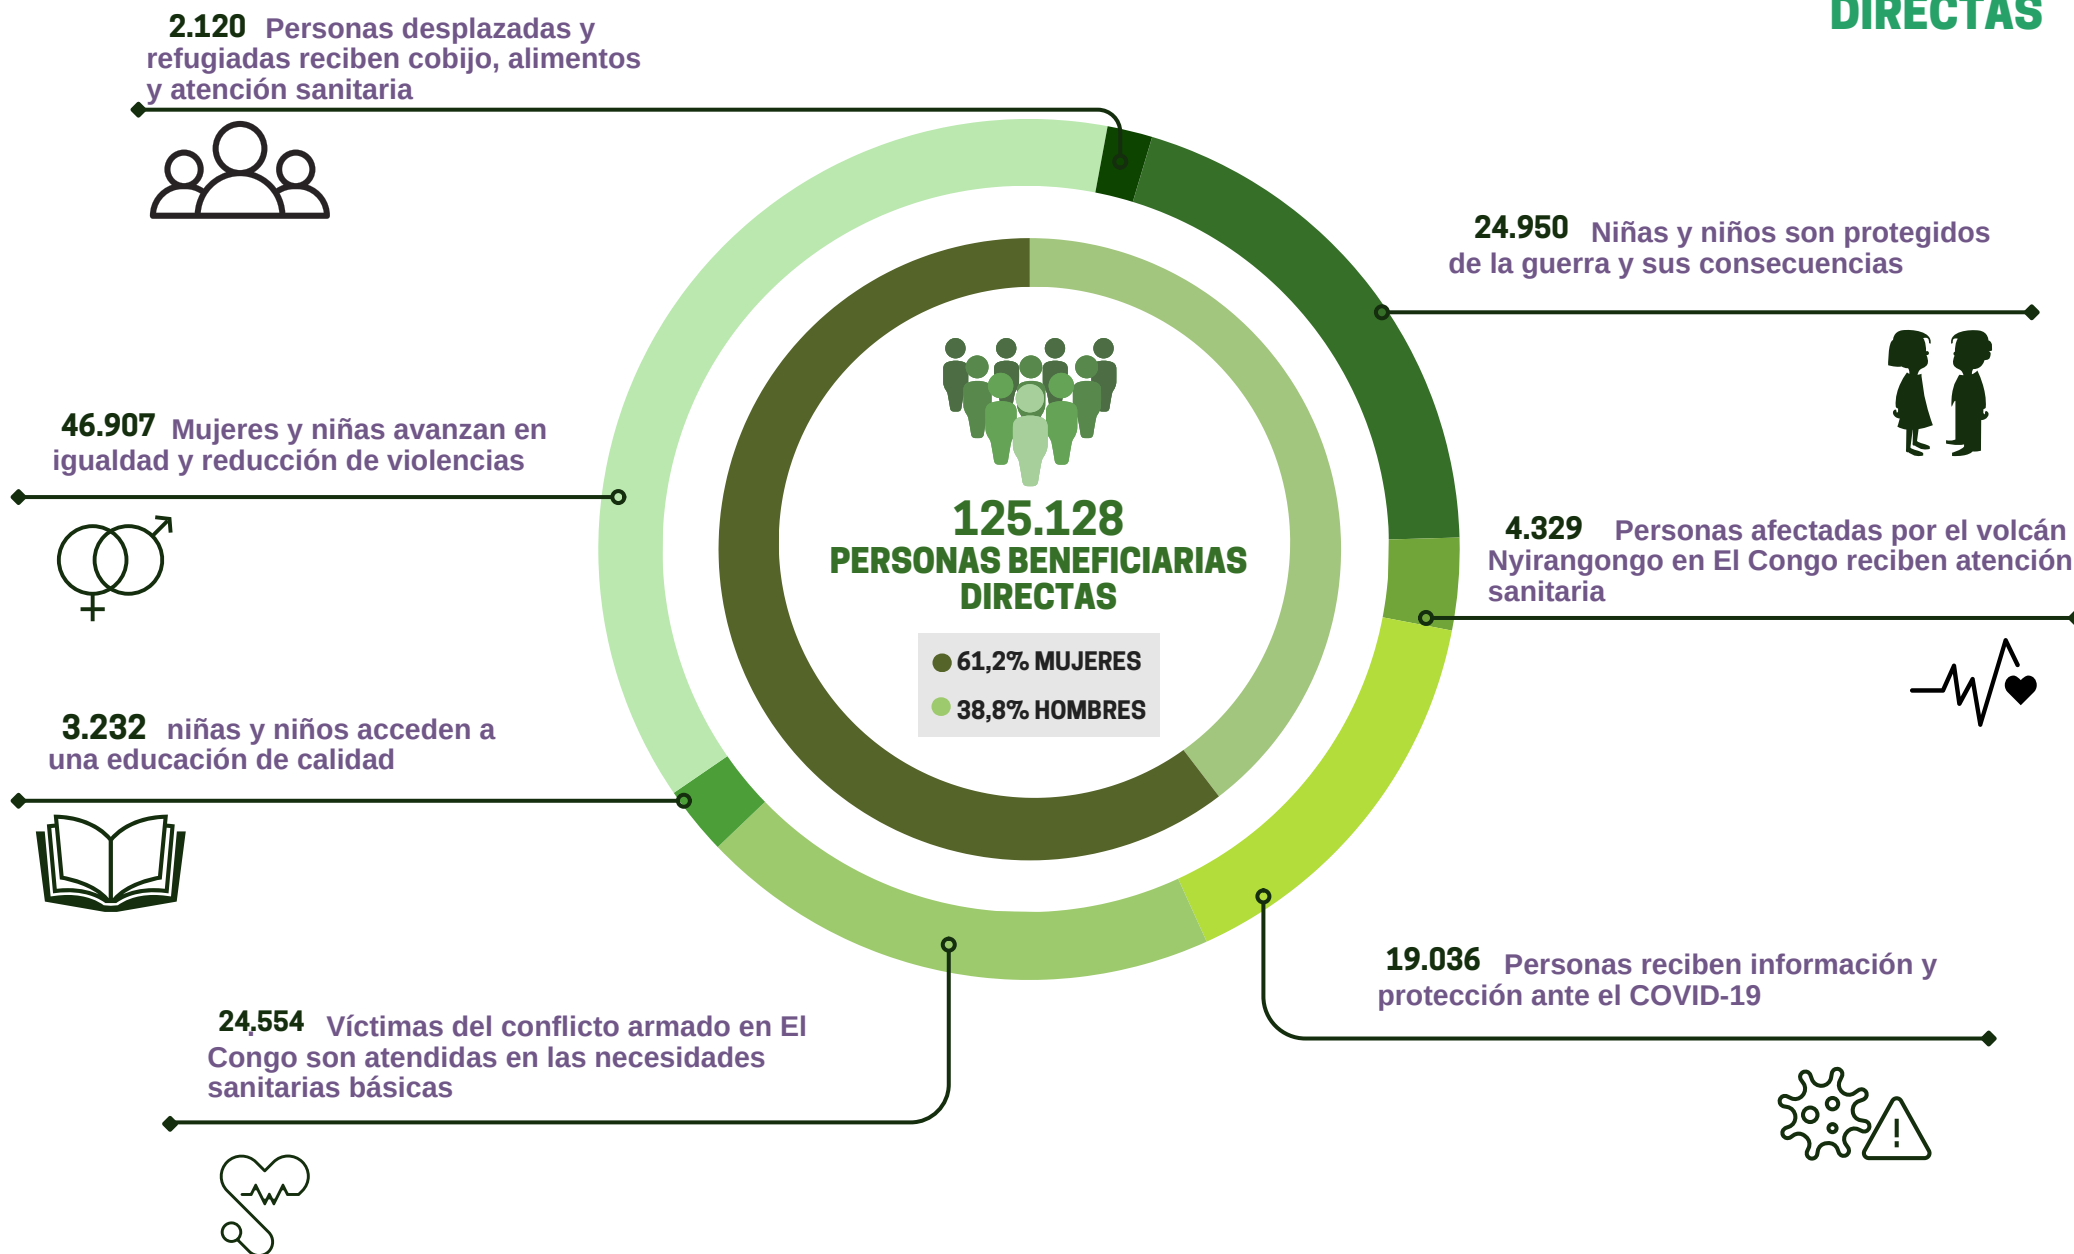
DIRECTAS

2.120 Personas desplazadas y refugiadas reciben cobijo, alimentos y atención sanitaria

24.950 Niñas y niños son protegidos de la guerra y sus consecuencias

46.907 Mujeres y niñas avanzan en igualdad y reducción de violencias

125.128
PERSONAS BENEFICIARIAS DIRECTAS

61,2% MUJERES
38,8% HOMBRES

4.329 Personas afectadas por el volcán Nyirangongo en El Congo reciben atención sanitaria

3.232 niñas y niños acceden a una educación de calidad

19.036 Personas reciben información y protección ante el COVID-19

24,554 Víctimas del conflicto armado en El Congo son atendidas en las necesidades sanitarias básicas